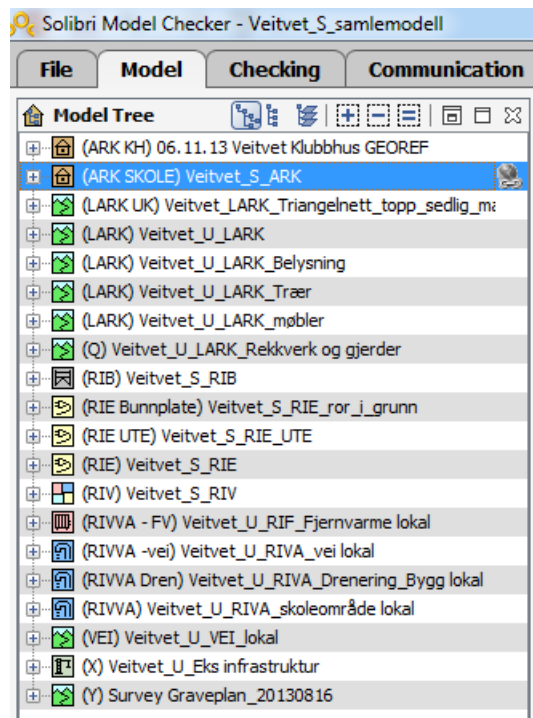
Solibri Model Checker - Veitvet_S_samlemodell

File
Model
Checking
Communication

Model Tree

(ARK KH) 06.11.13 Veitvet Klubbhus GEOREF
(ARK SKOLE) Veitvet_S_ARK
(LARK UK) Veitvet_LARK_Triangelnett_topp_sedlig_ma
(LARK) Veitvet_U_LARK
(LARK) Veitvet_U_LARK_Belysning
(LARK) Veitvet_U_LARK_Trær
(LARK) Veitvet_U_LARK_møbler
(Q) Veitvet_U_LARK_Rekkverk og gjerder
(RIB) Veitvet_S_RIB
(RIE Bunnplate) Veitvet_S_RIE_ror_i_grunn
(RIE UTE) Veitvet_S_RIE_UTE
(RIE) Veitvet_S_RIE
(RIV) Veitvet_S_RIV
(RIVVA - FV) Veitvet_U_RIF_Fjernvarme lokal
(RIVVA -vei) Veitvet_U_RIVA_vei lokal
(RIVVA Dren) Veitvet_U_RIVA_Drenering_Bygg lokal
(RIVVA) Veitvet_U_RIVA_skoleområde lokal
(VEI) Veitvet_U_VEI_lokal
(X) Veitvet_U_Eks infrastruktur
(Y) Survey Graveplan_20130816